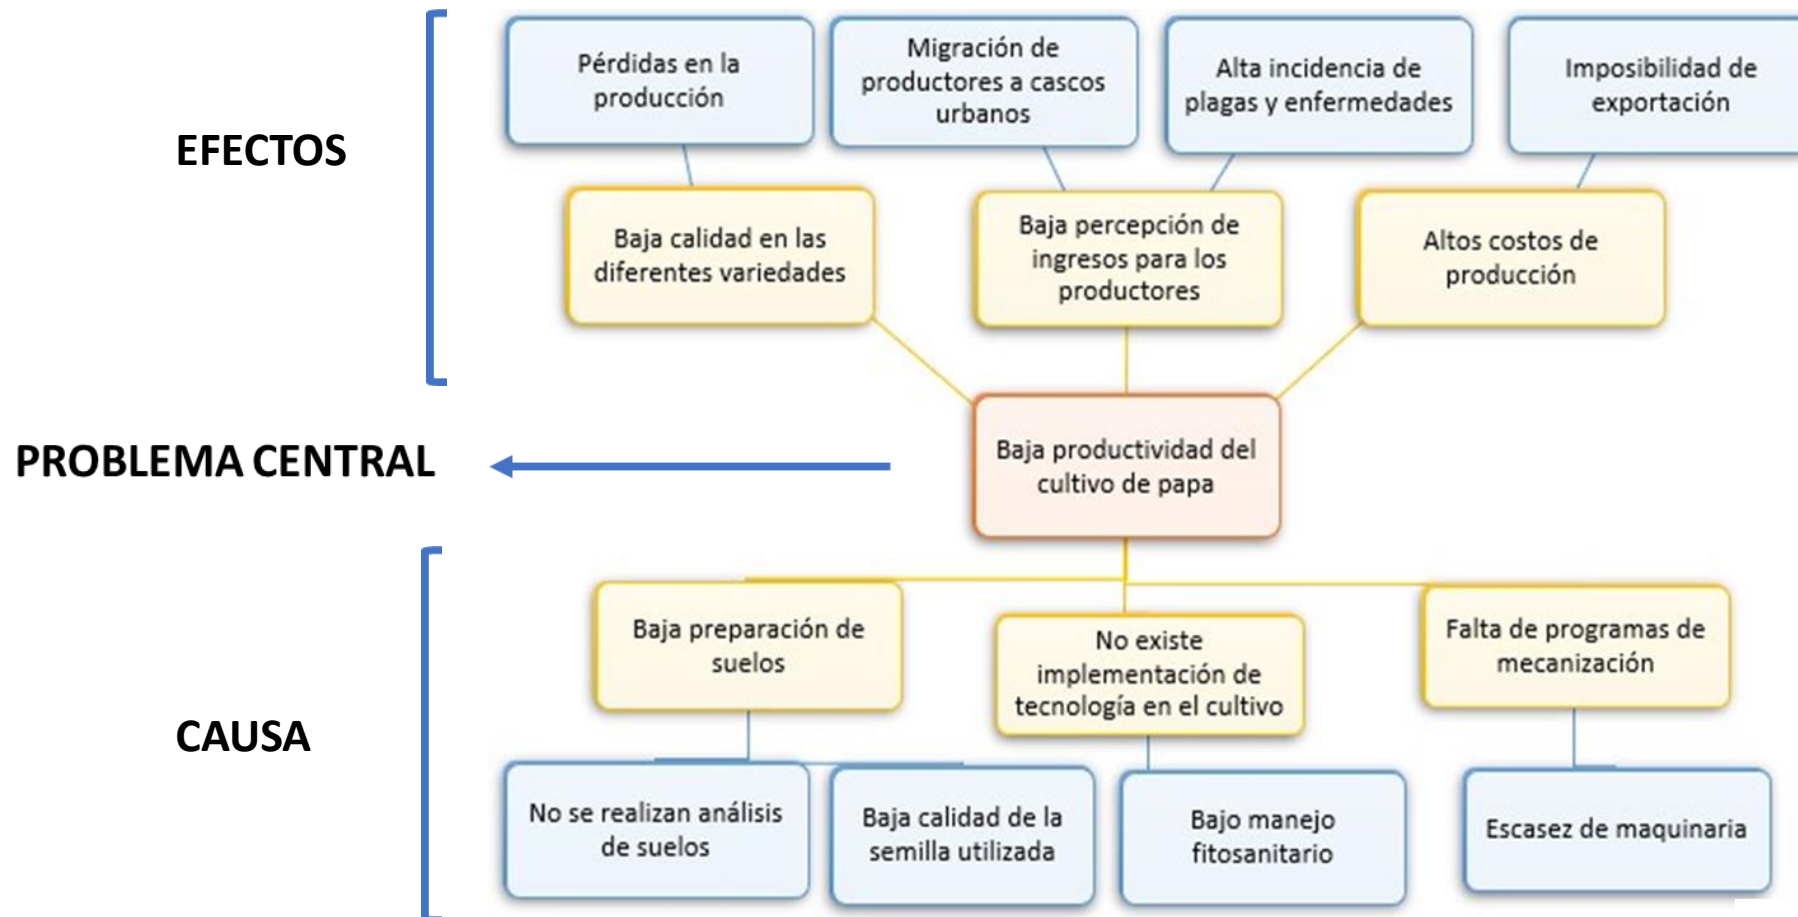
EFECTOS

Pérdidas en la producción

Migración de productores a cascos urbanos

Alta incidencia de plagas y enfermedades

Imposibilidad de exportación

Baja calidad en las diferentes variedades

Baja percepción de ingresos para los productores

Altos costos de producción

PROBLEMA CENTRAL

Baja productividad del cultivo de papa

CAUSA

Baja preparación de suelos

No existe implementación de tecnología en el cultivo

Falta de programas de mecanización

No se realizan análisis de suelos

Baja calidad de la semilla utilizada

Bajo manejo fitosanitario

Escasez de maquinaria